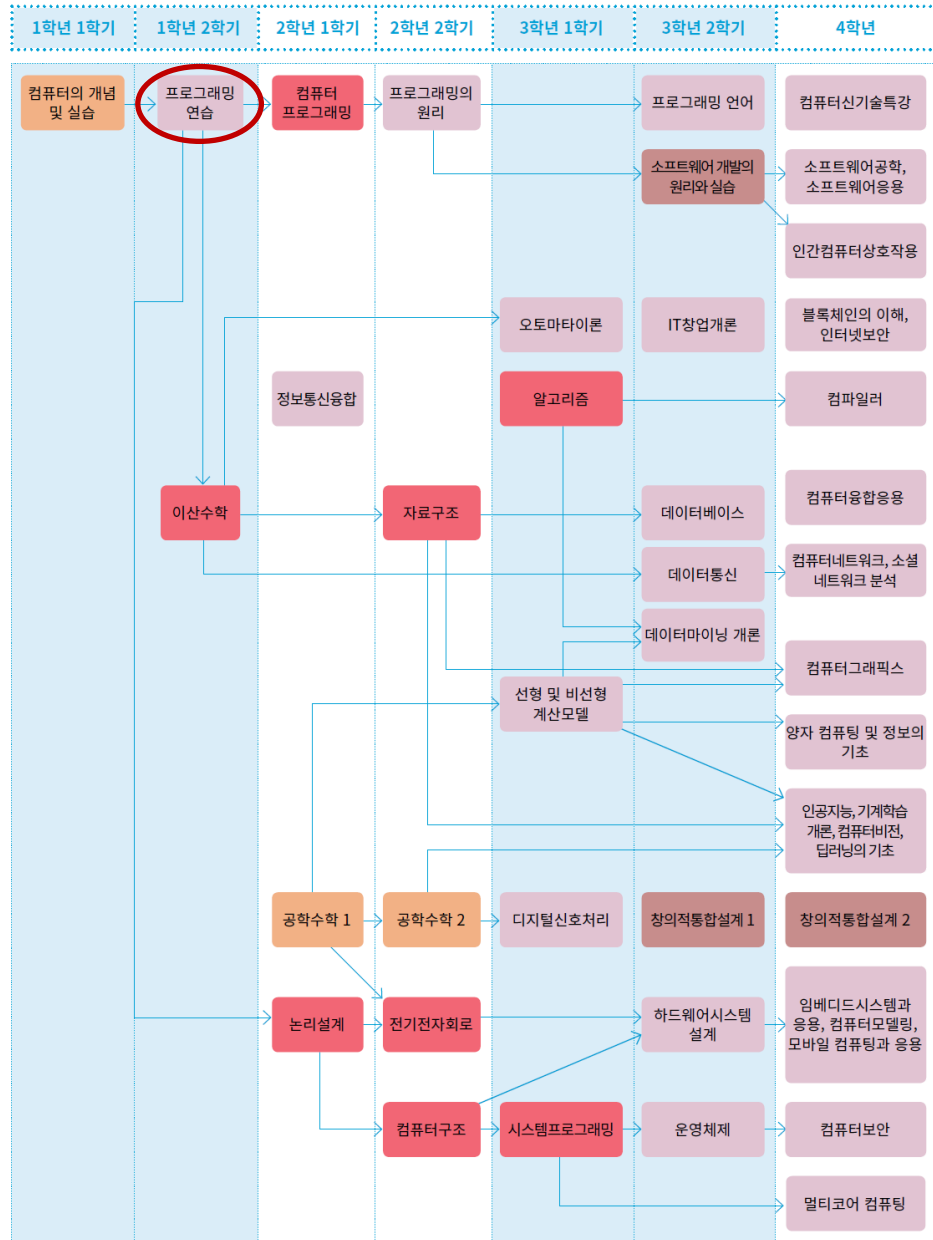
| 1학년 1학기 | 1학년 2학기 | 2학년 1학기 | 2학년 2학기 | 3학년 1학기 | 3학년 2학기 | 4학년 |
|---|---|---|---|---|---|---|

컴퓨터의 개념 및 실습

프로그래밍 연습

컴퓨터 프로그래밍

프로그래밍의 원리

프로그래밍 언어

컴퓨터신기술특강

소프트웨어 개발의 원리와 실습

소프트웨어공학, 소프트웨어응용

인간컴퓨터상호작용

오토마타이론

IT창업개론

블록체인의 이해, 인터넷보안

정보통신융합

알고리즘

컴파일러

이산수학

자료구조

데이터베이스

컴퓨터융합응용

데이터통신

컴퓨터네트워크, 소셜 네트워크 분석

데이터마이닝 개론

컴퓨터그래픽스

선형 및 비선형 계산모델

양자 컴퓨팅 및 정보의 기초

인공지능, 기계학습 개론, 컴퓨터비전, 딥러닝의 기초

공학수학 1

공학수학 2

디지털신호처리

창의적통합설계 1

창의적통합설계 2

논리설계

전기전자회로

하드웨어시스템 설계

임베디드시스템과 응용, 컴퓨터모델링, 모바일 컴퓨팅과 응용

컴퓨터구조

시스템프로그래밍

운영체제

컴퓨터보안

멀티코어 컴퓨팅